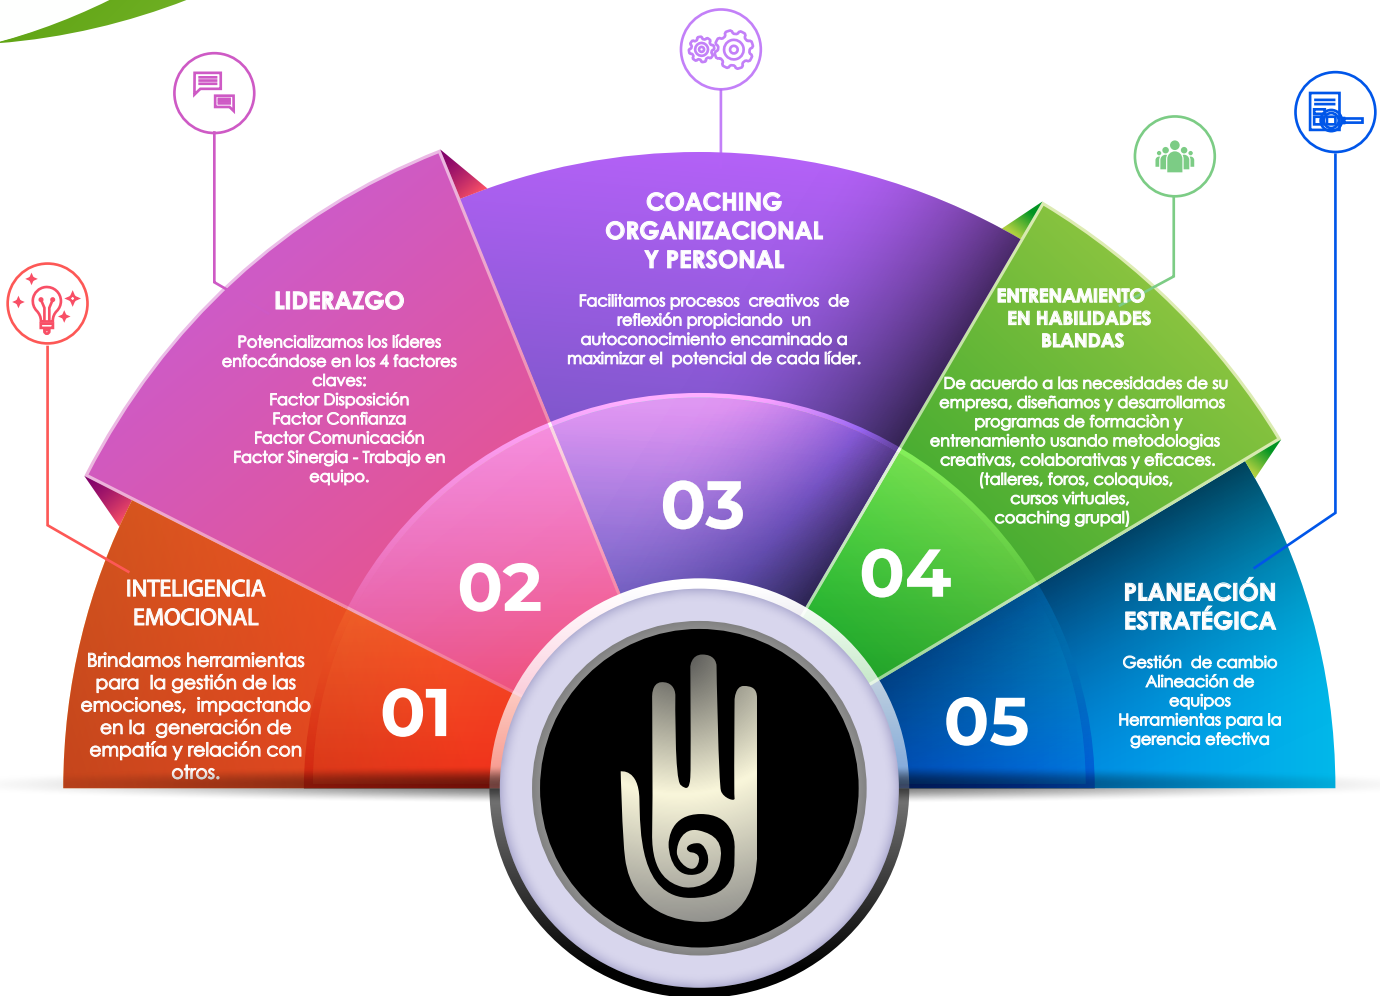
INTELIGENCIA EMOCIONAL

Brindamos herramientas para la gestión de las emociones, impactando en la generación de empatía y relación con otros.

01

LIDERAZGO

Potencializamos los líderes enfocándose en los 4 factores claves:
Factor Disposición
Factor Confianza
Factor Comunicación
Factor Sinergia - Trabajo en equipo.

02

COACHING ORGANIZACIONAL Y PERSONAL

Facilitamos procesos creativos de reflexión propiciando un autoconocimiento encaminado a maximizar el potencial de cada líder.

03

ENTRENAMIENTO EN HABILIDADES BLANDAS

De acuerdo a las necesidades de su empresa, diseñamos y desarrollamos programas de formaciòn y entrenamiento usando metodologias creativas, colaborativas y eficaces. (talleres, foros, coloquios, cursos virtuales, coaching grupal)

04

PLANEACIÓN ESTRATÉGICA

Gestión de cambio
Alineación de equipos
Herramientas para la gerencia efectiva

05